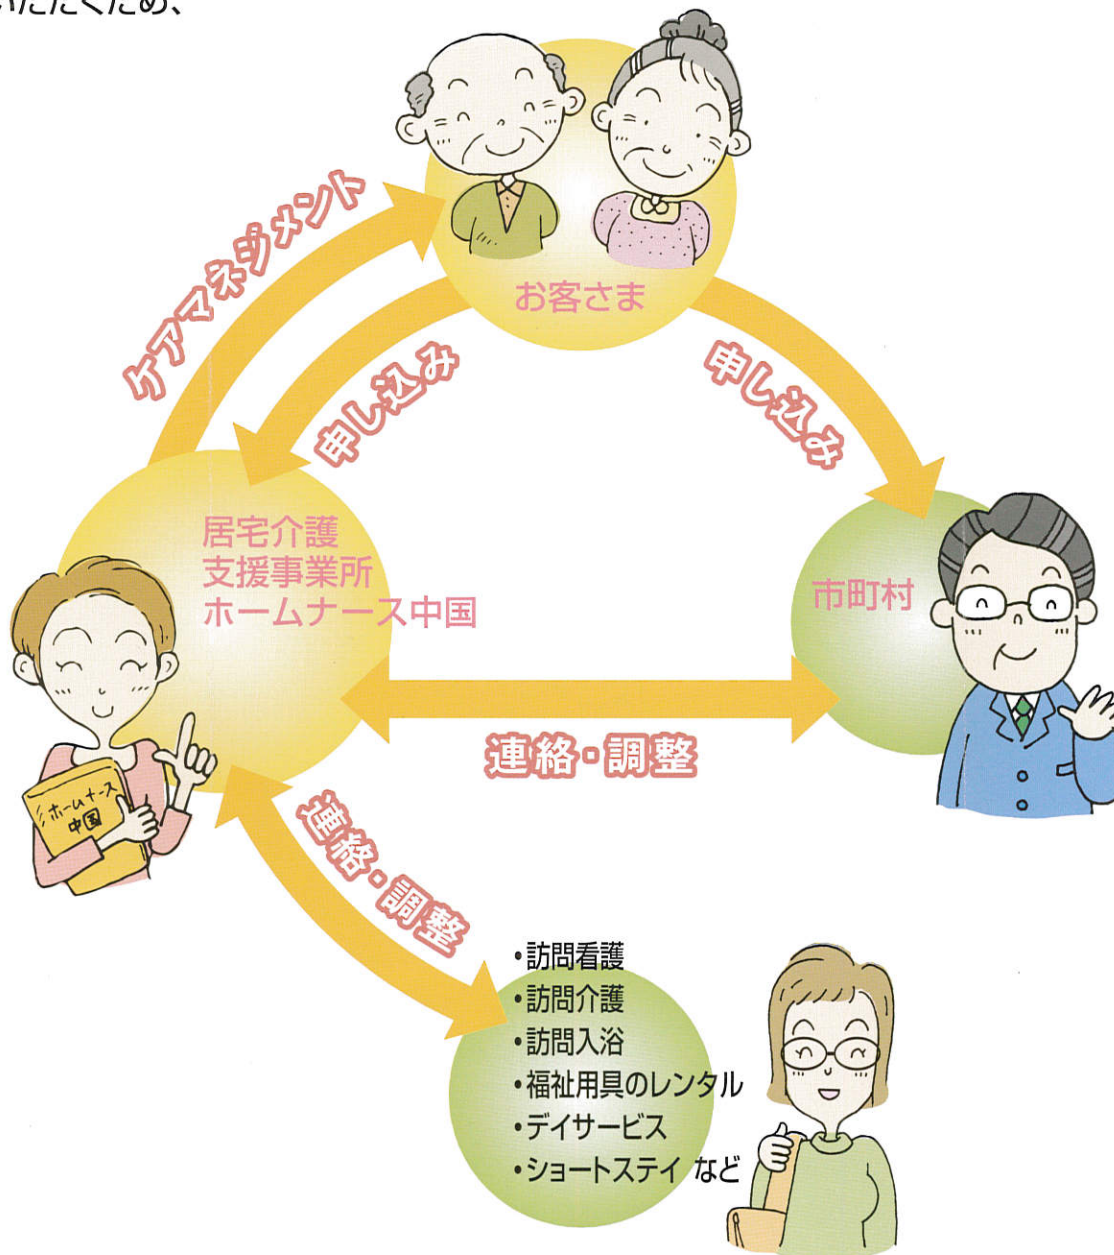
いただくため、

ケアマネジメント

お客さま

申し込み

申し込み

居宅介護
支援事業所
ホームナース中国

市町村

連絡・調整

ホームナース
中国

連絡・調整

・訪問看護
・訪問介護
・訪問入浴
・福祉用具のレンタル
・デイサービス
・ショートステイ など